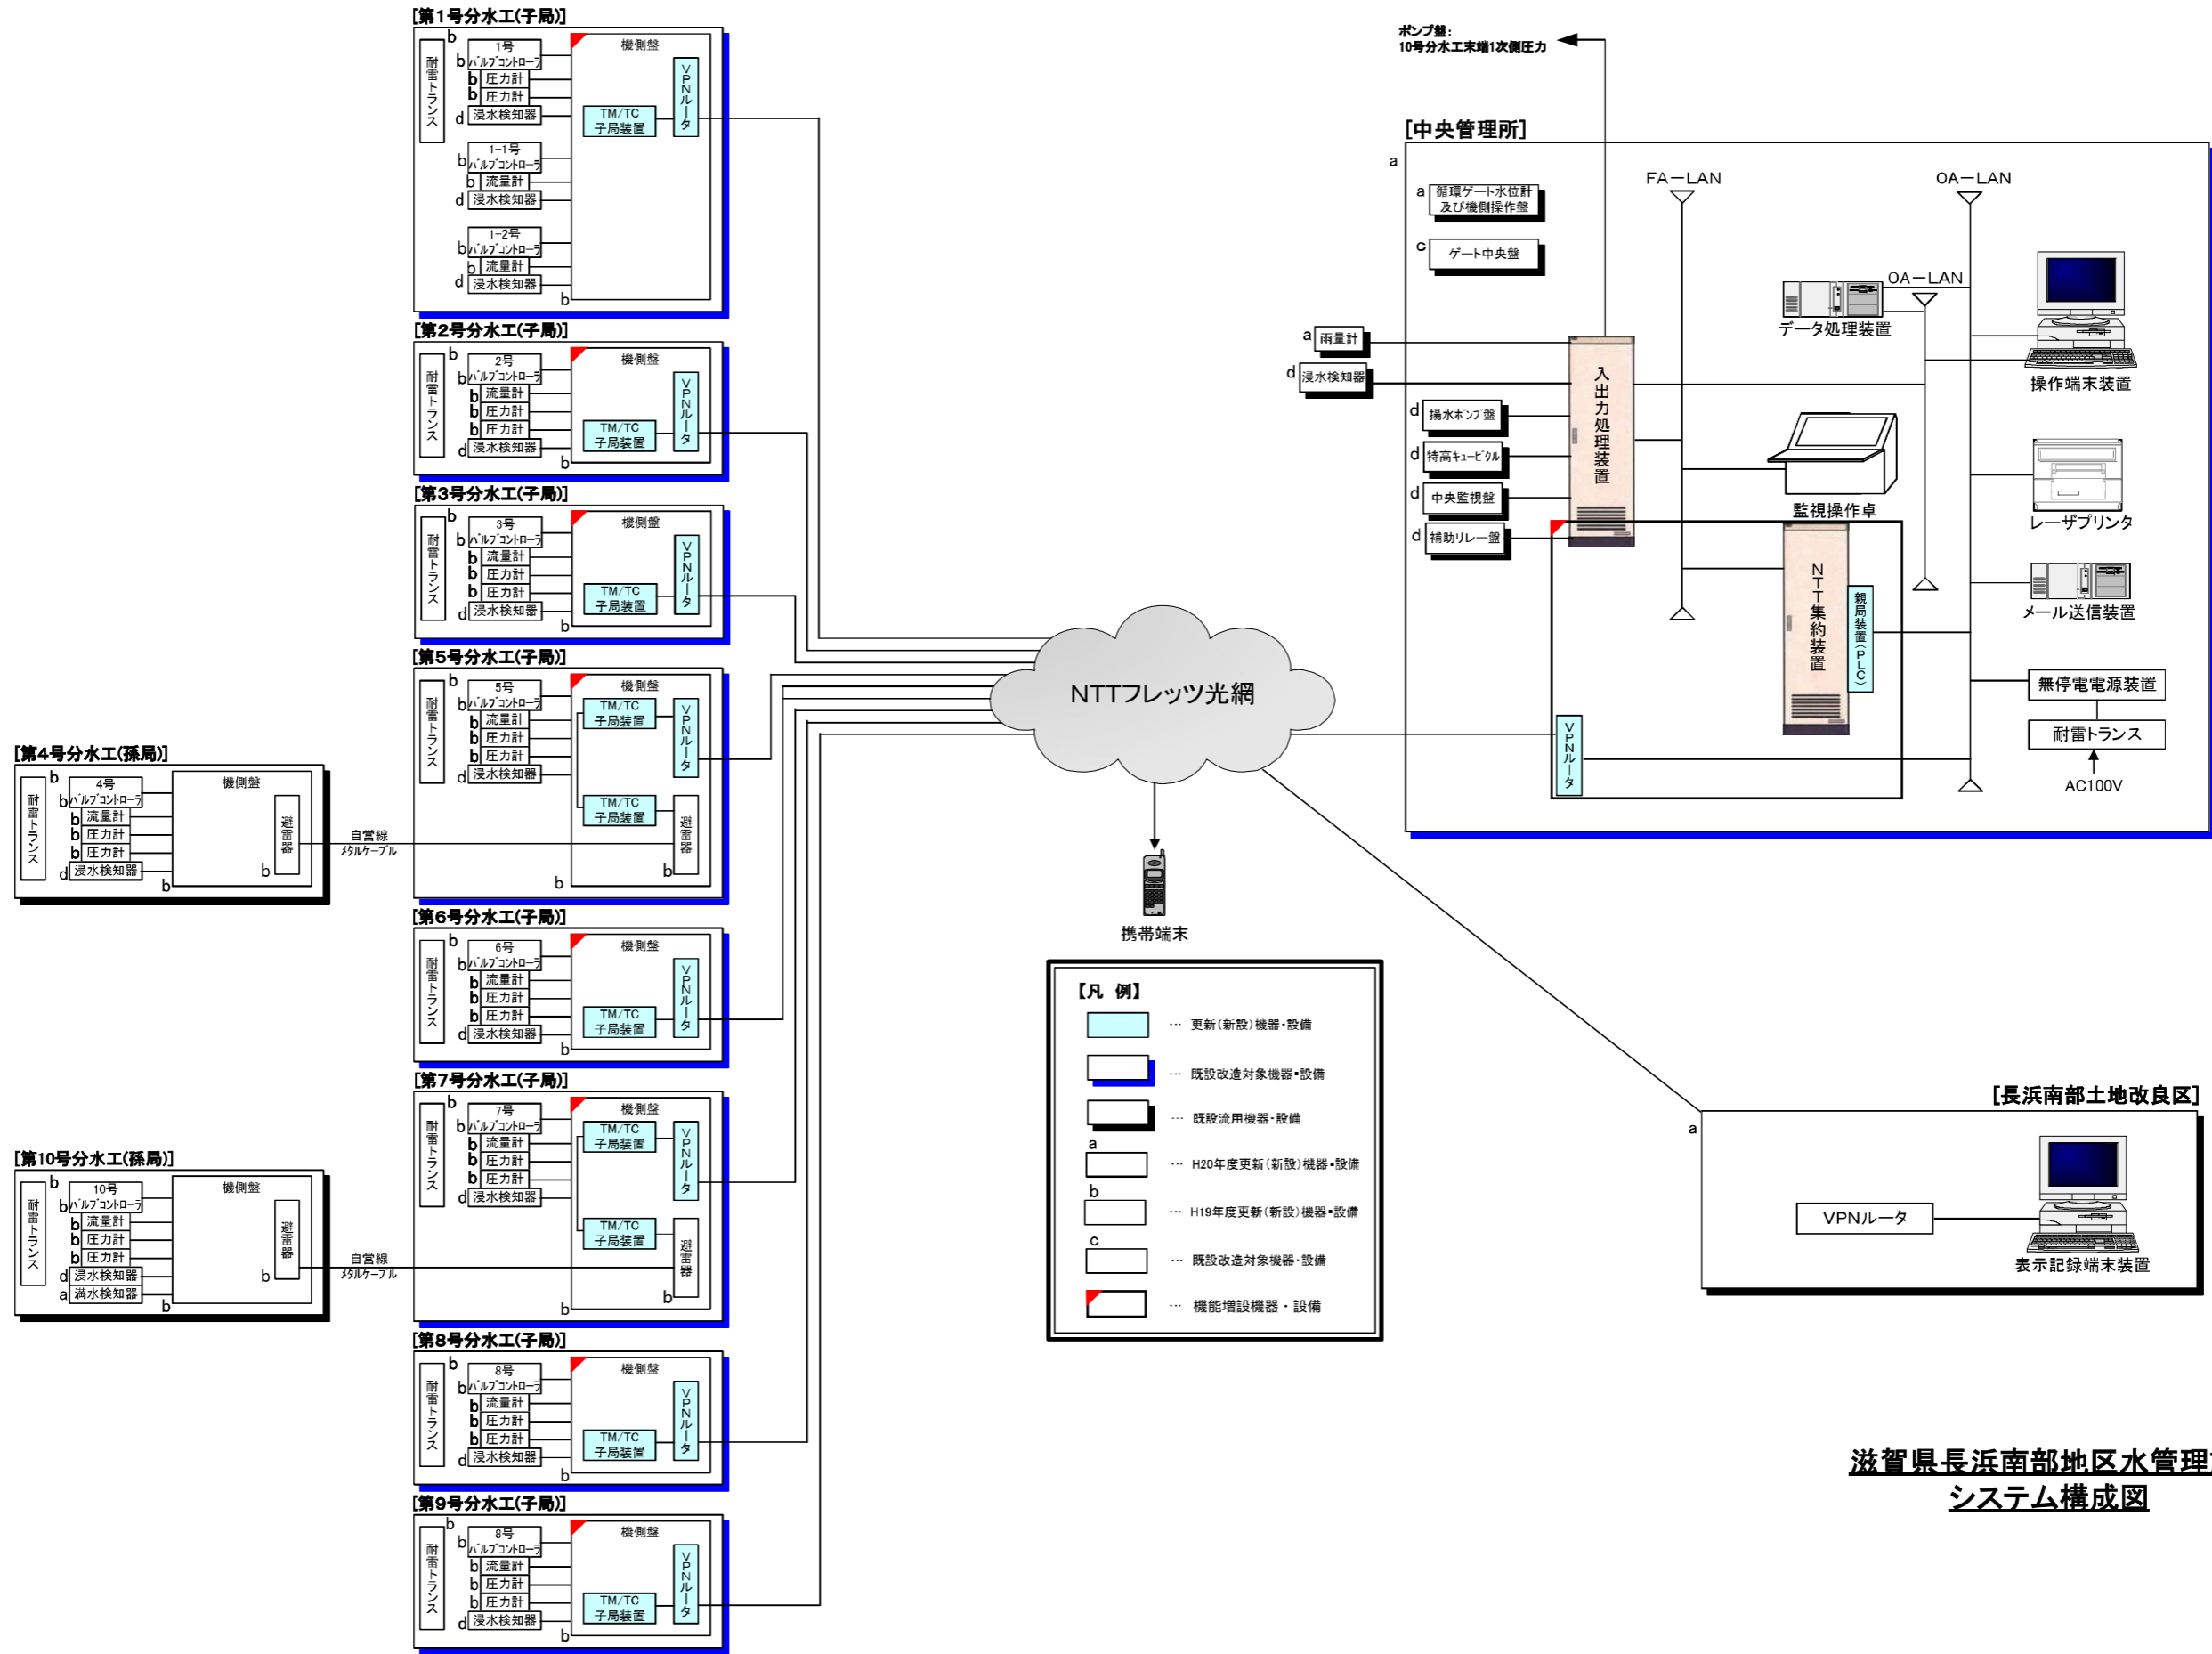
[第1号分水工(子局)]
b
耐雷トランス
b 1号 バルブコントローラ
b 圧力計
b 圧力計
d 浸水検知器
機側盤
TM/TC 子局装置
VPNルータ
b 1-1号 バルブコントローラ
b 流量計
d 浸水検知器
b 1-2号 バルブコントローラ
b 流量計
d 浸水検知器
b

[第2号分水工(子局)]
b
耐雷トランス
b 2号 バルブコントローラ
b 流量計
b 圧力計
b 圧力計
d 浸水検知器
機側盤
TM/TC 子局装置
VPNルータ
b

[第3号分水工(子局)]
b
耐雷トランス
b 3号 バルブコントローラ
b 流量計
b 圧力計
b 圧力計
d 浸水検知器
機側盤
TM/TC 子局装置
VPNルータ
b

[第5号分水工(子局)]
b
耐雷トランス
b 5号 バルブコントローラ
b 流量計
b 圧力計
b 圧力計
d 浸水検知器
機側盤
TM/TC 子局装置
VPNルータ
TM/TC 子局装置
避雷器
b
b

[第4号分水工(孫局)]
b
耐雷トランス
b 4号 バルブコントローラ
b 流量計
b 圧力計
b 圧力計
d 浸水検知器
機側盤
避雷器
b
b
自営線 メタルケーブル

[第6号分水工(子局)]
b
耐雷トランス
b 6号 バルブコントローラ
b 流量計
b 圧力計
b 圧力計
d 浸水検知器
機側盤
TM/TC 子局装置
VPNルータ
b

[第7号分水工(子局)]
b
耐雷トランス
b 7号 バルブコントローラ
b 流量計
b 圧力計
b 圧力計
d 浸水検知器
機側盤
TM/TC 子局装置
VPNルータ
TM/TC 子局装置
避雷器
b
b

[第10号分水工(孫局)]
b
耐雷トランス
b 10号 バルブコントローラ
b 流量計
b 圧力計
b 圧力計
d 浸水検知器
a 満水検知器
機側盤
避雷器
b
b
自営線 メタルケーブル

[第8号分水工(子局)]
b
耐雷トランス
b 8号 バルブコントローラ
b 流量計
b 圧力計
b 圧力計
d 浸水検知器
機側盤
TM/TC 子局装置
VPNルータ
b

[第9号分水工(子局)]
b
耐雷トランス
b 8号 バルブコントローラ
b 流量計
b 圧力計
b 圧力計
d 浸水検知器
機側盤
TM/TC 子局装置
VPNルータ
b

NTTフレッツ光網
携帯端末

ポンプ盤: 10号分水工末端1次側圧力

[中央管理所]
a
a 循環ゲート水位計及び機側操作盤
c ゲート中央盤
a 雨量計
d 浸水検知器
d 揚水ポンプ盤
d 特高キュービクル
d 中央監視盤
d 補助リレー盤
入出力処理装置
FA—LAN
OA—LAN
OA—LAN
データ処理装置
操作端末装置
監視操作卓
レーザプリンタ
NTT集約装置
親局装置(PLC)
メール送信装置
無停電電源装置
耐雷トランス
AC100V
VPNルータ

【凡 例】
… 更新(新設)機器・設備
… 既設改造対象機器・設備
… 既設流用機器・設備
a … H20年度更新(新設)機器・設備
b … H19年度更新(新設)機器・設備
c … 既設改造対象機器・設備
… 機能増設機器・設備

[長浜南部土地改良区]
a
VPNルータ
表示記録端末装置

滋賀県長浜南部地区水管理
システム構成図